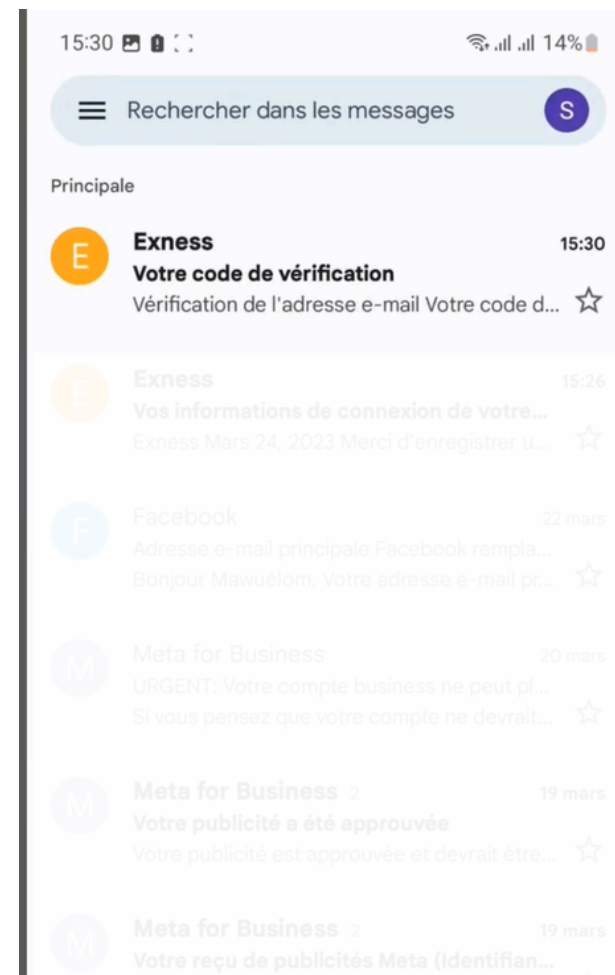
15:30 14%

Rechercher dans les messages S

Principale

E Exness 15:30
Votre code de vérification
Vérification de l'adresse e-mail Votre code d...

E Exness 15:26
Vos informations de connexion de votre...
Exness Mars 24, 2023 Merci d'enregistrer u...

F Facebook 22 mars
Adresse e-mail principale Facebook rempla...
Bonjour Mawuélom, Votre adresse e-mail pr...

M Meta for Business 20 mars
URGENT: Votre compte business ne peut pl...
Si vous pensez que votre compte ne devrait...

M Meta for Business 2 19 mars
Votre publicité a été approuvée
Votre publicité est approuvée et devrait être...

M Meta for Business 2 19 mars
Votre reçu de publicités Meta (Identifian...